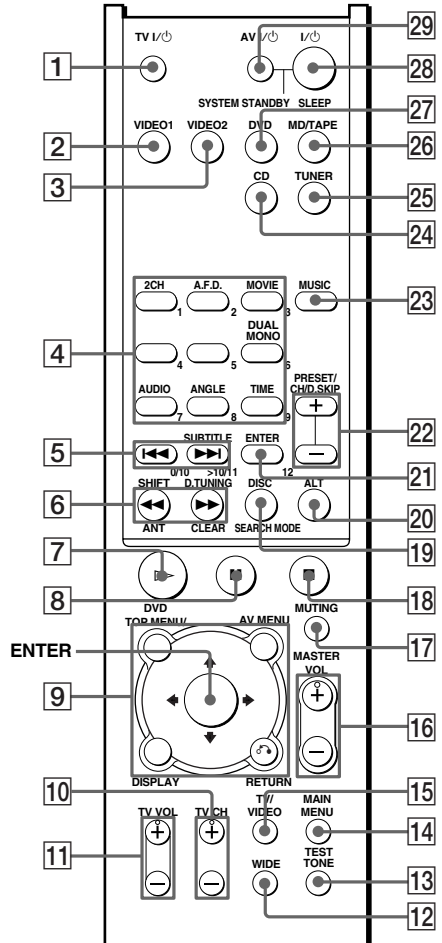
TV I/⏻

AV I/⏻

I/⏻

SYSTEM STANDBY

SLEEP

29

28

1

27

VIDEO1

VIDEO2

DVD

MD/TAPE

2

26

3

CD

TUNER

25

24

2CH
1

A.F.D.
2

MOVIE
3

MUSIC

23

4

4

5

DUAL MONO
6

AUDIO
7

ANGLE
8

TIME
9

PRESET/ CH/D.SKIP

+

–

22

SUBTITLE

ENTER

5

0/10

>10/11

12

21

6

SHIFT

D.TUNING

DISC

ALT

ANT

CLEAR

SEARCH MODE

20

7

19

8

18

DVD TOP MENU/

AV MENU

MUTING

ENTER

17

MASTER VOL

9

+

–

16

DISPLAY

RETURN

10

15

TV/ VIDEO

MAIN MENU

TV VOL

TV CH

14

11

+

+

–

–

TEST TONE

13

WIDE

12